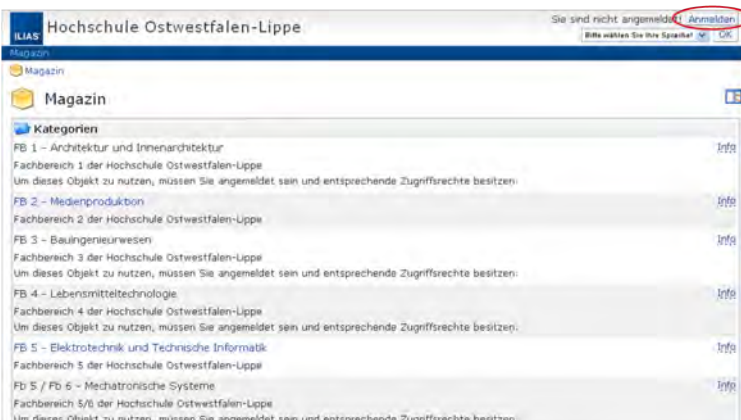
ILIAS Hochschule Ostwestfalen-Lippe

Sie sind nicht angemeldet! Anmelden

Bitte wählen Sie Ihre Sprache! OK

Magazin

Magazin

Magazin

Kategorien

FB 1 - Architektur und Innenarchitektur
Fachbereich 1 der Hochschule Ostwestfalen-Lippe
Um dieses Objekt zu nutzen, müssen Sie angemeldet sein und entsprechende Zugriffsrechte besitzen.
Info

FB 2 - Medienproduktion
Fachbereich 2 der Hochschule Ostwestfalen-Lippe
Info

FB 3 - Bauingenieurwesen
Fachbereich 3 der Hochschule Ostwestfalen-Lippe
Um dieses Objekt zu nutzen, müssen Sie angemeldet sein und entsprechende Zugriffsrechte besitzen.
Info

FB 4 - Lebensmitteltechnologie
Fachbereich 4 der Hochschule Ostwestfalen-Lippe
Um dieses Objekt zu nutzen, müssen Sie angemeldet sein und entsprechende Zugriffsrechte besitzen.
Info

FB 5 - Elektrotechnik und Technische Informatik
Fachbereich 5 der Hochschule Ostwestfalen-Lippe
Info

Fb 5 / Fb 6 - Mechatronische Systeme
Fachbereich 5/6 der Hochschule Ostwestfalen-Lippe
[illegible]
Info